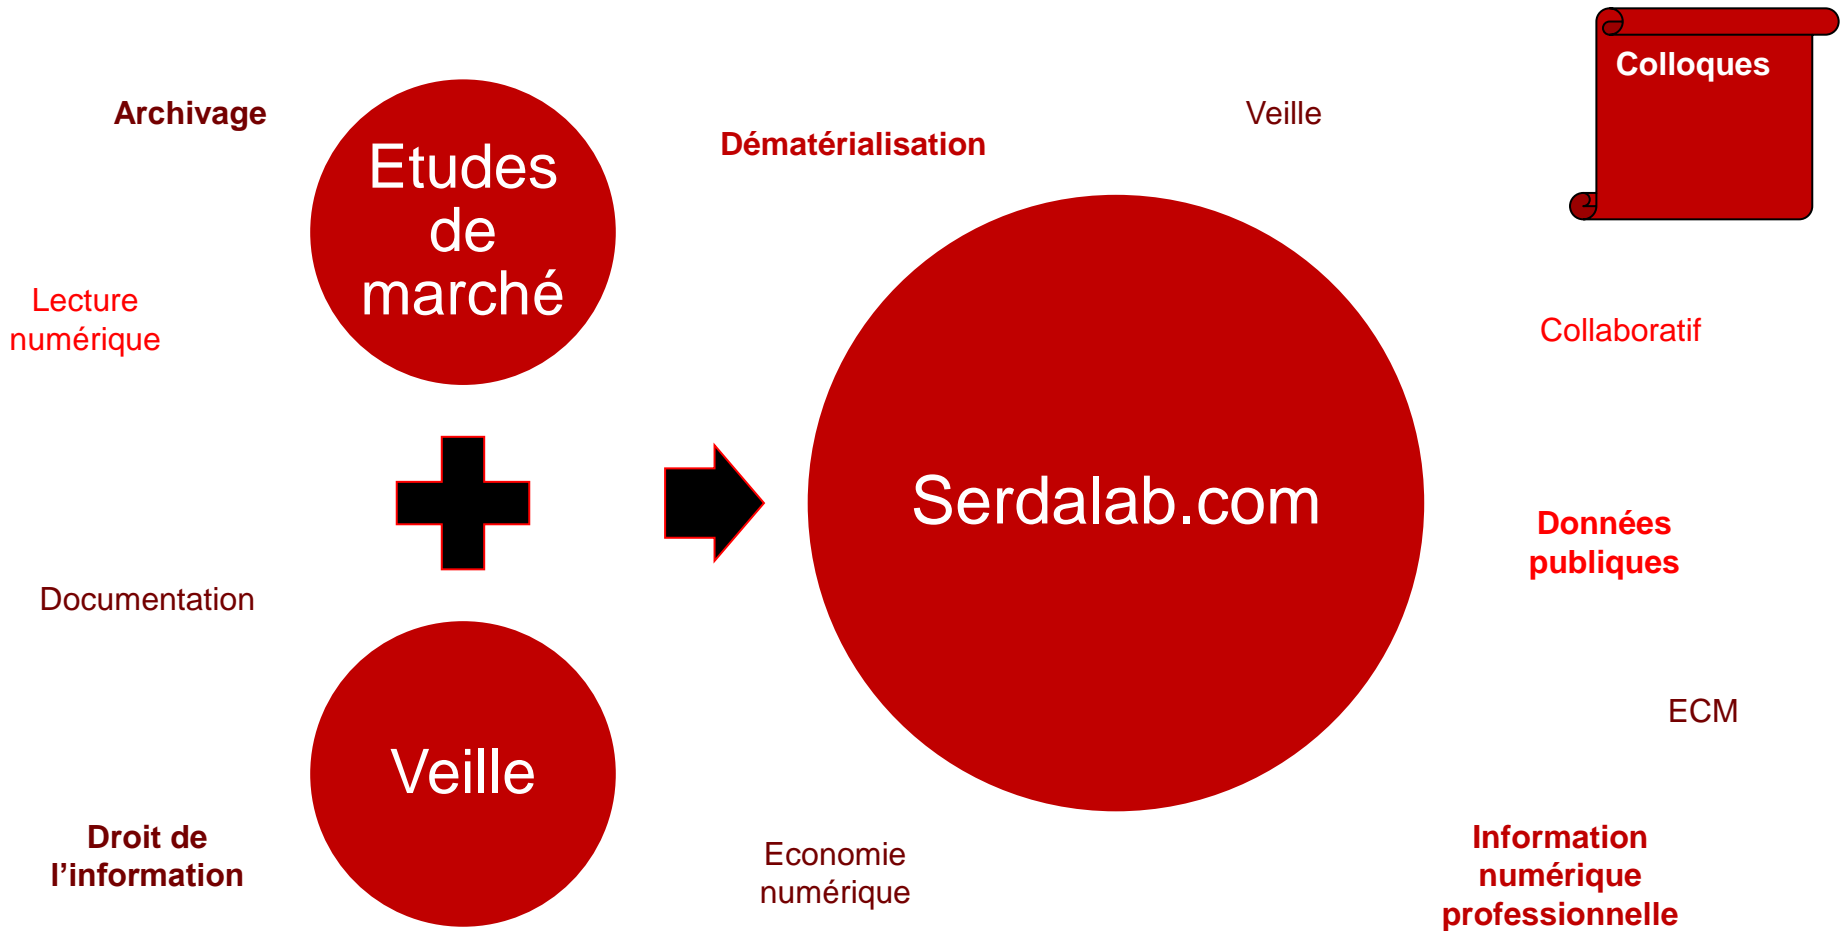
Colloques

Archivage

Etudes de marché

Dématérialisation

Veille

Lecture numérique

Collaboratif

Serdalab.com

Données publiques

Documentation

ECM

Veille

Droit de l'information

Economie numérique

Information numérique professionnelle